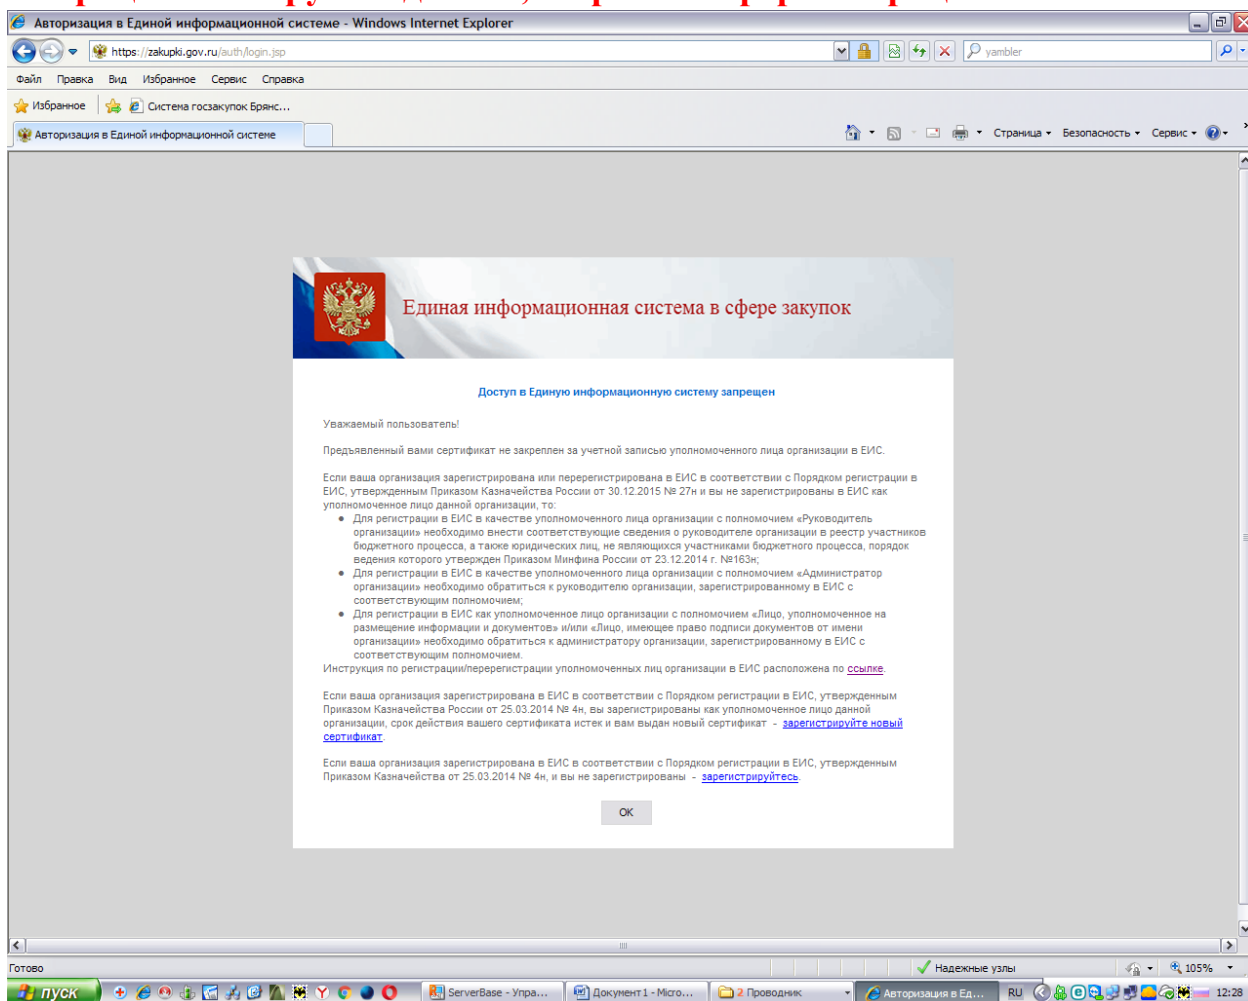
Авторизация в Единой информационной системе - Windows Internet Explorer

https://zakupki.gov.ru/auth/login.jsp

yambler

Файл Правка Вид Избранное Сервис Справка

Избранное Система госзакупок Брянс...

Авторизация в Единой информационной системе

Страница Безопасность Сервис

Единая информационная система в сфере закупок

Доступ в Единую информационную систему запрещен

Уважаемый пользователь!

Предъявленный вами сертификат не закреплен за учетной записью уполномоченного лица организации в ЕИС.

Если ваша организация зарегистрирована или перерегистрирована в ЕИС в соответствии с Порядком регистрации в ЕИС, утвержденным Приказом Казначейства России от 30.12.2015 № 27н и вы не зарегистрированы в ЕИС как уполномоченное лицо данной организации, то:

- Для регистрации в ЕИС в качестве уполномоченного лица организации с полномочием «Руководитель организации» необходимо внести соответствующие сведения о руководителе организации в реестр участников бюджетного процесса, а также юридических лиц, не являющихся участниками бюджетного процесса, порядок ведения которого утвержден Приказом Минфина России от 23.12.2014 г. №163н;
- Для регистрации в ЕИС в качестве уполномоченного лица организации с полномочием «Администратор организации» необходимо обратиться к руководителю организации, зарегистрированному в ЕИС с соответствующим полномочием;
- Для регистрации в ЕИС как уполномоченное лицо организации с полномочием «Лицо, уполномоченное на размещение информации и документов» и/или «Лицо, имеющее право подписи документов от имени организации» необходимо обратиться к администратору организации, зарегистрированному в ЕИС с соответствующим полномочием.

Инструкция по регистрации/перерегистрации уполномоченных лиц организации в ЕИС расположена по ссылке.

Если ваша организация зарегистрирована в ЕИС в соответствии с Порядком регистрации в ЕИС, утвержденным Приказом Казначейства России от 25.03.2014 № 4н, вы зарегистрированы как уполномоченное лицо данной организации, срок действия вашего сертификата истек и вам выдан новый сертификат - зарегистрируйте новый сертификат.

Если ваша организация зарегистрирована в ЕИС в соответствии с Порядком регистрации в ЕИС, утвержденным Приказом Казначейства от 25.03.2014 № 4н, и вы не зарегистрированы - зарегистрируйтесь.

ОК

Готово

Надежные узлы

105%

пуск

ServerBase - Упра...

Документ1 - Micro...

2 Проводник

Авторизация в Ед...

RU

12:28